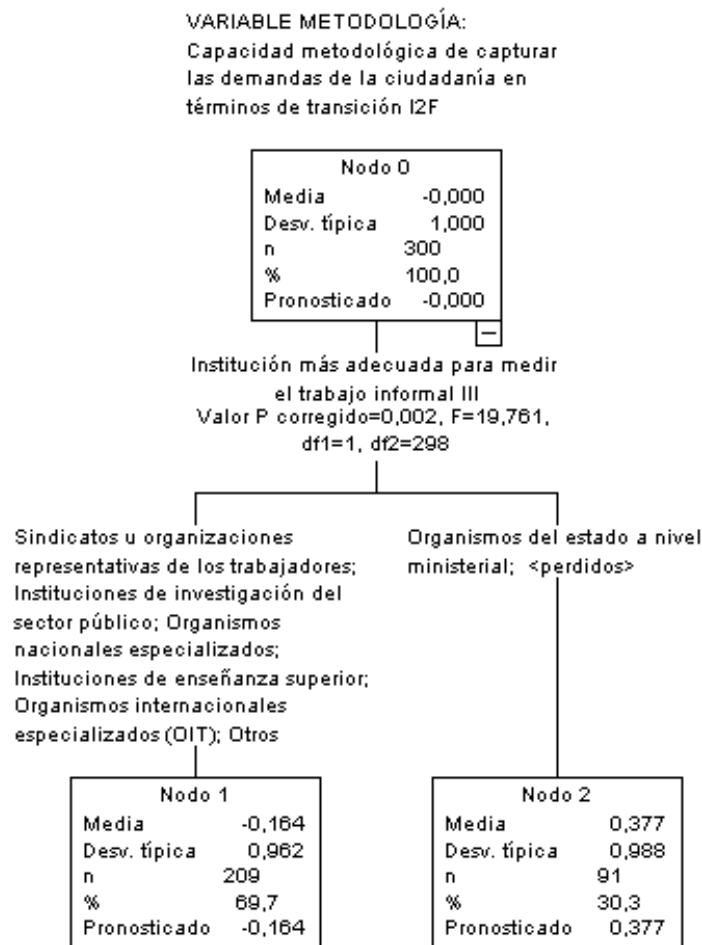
VARIABLE METODOLOGÍA:
Capacidad metodológica de capturar las demandas de la ciudadanía en términos de transición I2F

| Nodo 0 | |
|---|---|
| Media | -0,000 |
| Desv. típica | 1,000 |
| n | 300 |
| % | 100,0 |
| Pronosticado | -0,000 |

−

Institución más adecuada para medir el trabajo informal III
Valor P corregido=0,002, F=19,761, df1=1, df2=298

Sindicatos u organizaciones representativas de los trabajadores; Instituciones de investigación del sector público; Organismos nacionales especializados; Instituciones de enseñanza superior; Organismos internacionales especializados (OIT); Otros

| Nodo 1 | |
|---|---|
| Media | -0,164 |
| Desv. típica | 0,962 |
| n | 209 |
| % | 69,7 |
| Pronosticado | -0,164 |

Organismos del estado a nivel ministerial; <perdidos>

| Nodo 2 | |
|---|---|
| Media | 0,377 |
| Desv. típica | 0,988 |
| n | 91 |
| % | 30,3 |
| Pronosticado | 0,377 |